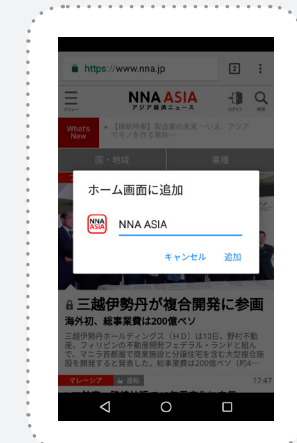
https://www.nna.jp

2

NNA ASIA
アジア経済ニュース

What's New

【連載特集】製造業の未来～IoT、アジアで変わる作る現場～

国・地域

業種

ホーム画面に追加

NNA ASIA

キャンセル

追加

三越伊勢丹が複合開発に参画

海外初、総事業費は200億ペソ

三越伊勢丹ホールディングス（HD）は13日、野村不動産、フィリピンの不動産開発フェデラル・ランドと組んで、マニラ首都圏で商業施設と分譲住宅を含む大型複合施設を開発すると発表した。総事業費は200億ペソ（約4…

マレーシア

17:47